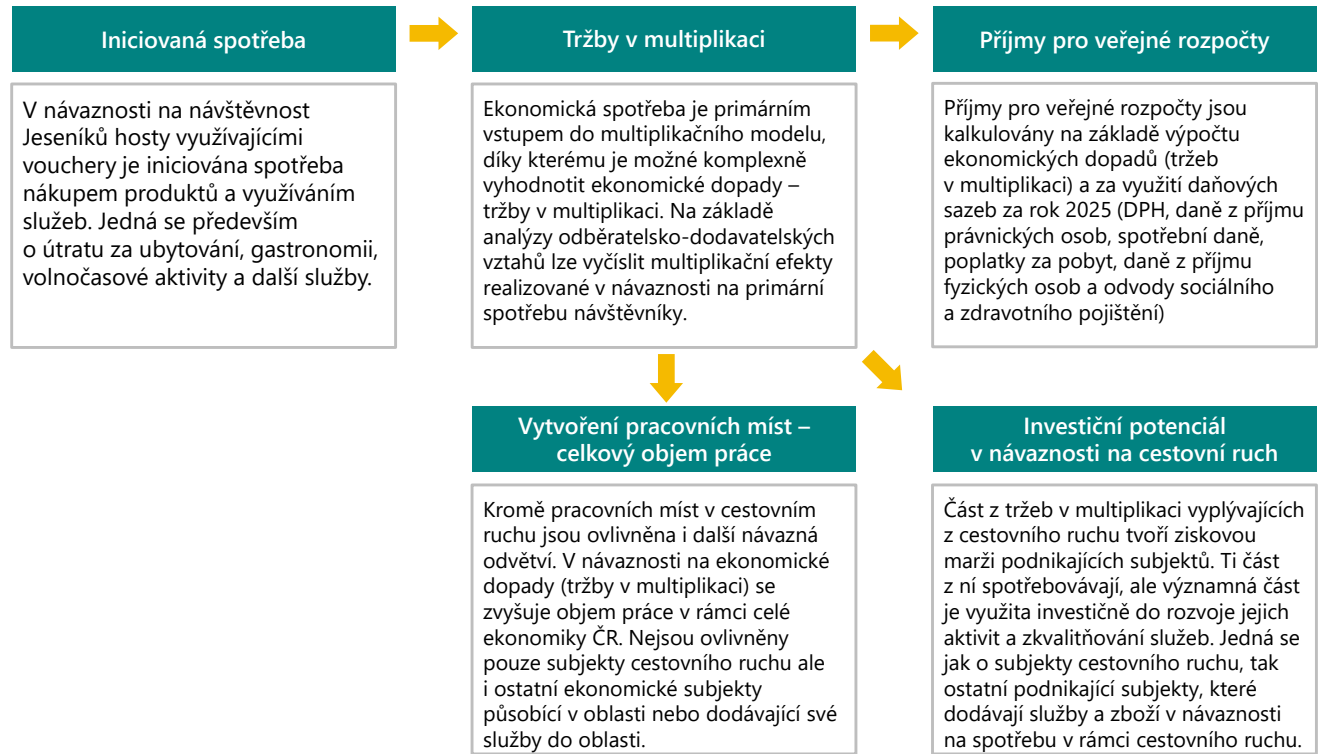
Iniciovaná spotřeba

V návaznosti na návštěvnost Jeseníků hosty využívajícími vouchery je iniciována spotřeba nákupem produktů a využíváním služeb. Jedná se především o útratu za ubytování, gastronomii, volnočasové aktivity a další služby.

Tržby v multiplikaci

Ekonomická spotřeba je primárním vstupem do multiplikačního modelu, díky kterému je možné komplexně vyhodnotit ekonomické dopady – tržby v multiplikaci. Na základě analýzy odběratelsko-dodavatelských vztahů lze vyčíslit multiplikační efekty realizované v návaznosti na primární spotřebu návštěvníky.

Příjmy pro veřejné rozpočty

Příjmy pro veřejné rozpočty jsou kalkulovány na základě výpočtu ekonomických dopadů (tržeb v multiplikaci) a za využití daňových sazeb za rok 2025 (DPH, daně z příjmu právnických osob, spotřební daně, poplatky za pobyt, daně z příjmu fyzických osob a odvody sociálního a zdravotního pojištění)

Vytvoření pracovních míst – celkový objem práce

Kromě pracovních míst v cestovním ruchu jsou ovlivněna i další návazná odvětví. V návaznosti na ekonomické dopady (tržby v multiplikaci) se zvyšuje objem práce v rámci celé ekonomiky ČR. Nejsou ovlivněny pouze subjekty cestovního ruchu ale i ostatní ekonomické subjekty působící v oblasti nebo dodávající své služby do oblasti.

Investiční potenciál v návaznosti na cestovní ruch

Část z tržeb v multiplikaci vyplývajících z cestovního ruchu tvoří ziskovou marži podnikajících subjektů. Ti část z ní spotřebovávají, ale významná část je využita investičně do rozvoje jejich aktivit a zkvalitňování služeb. Jedná se jak o subjekty cestovního ruchu, tak ostatní podnikající subjekty, které dodávají služby a zboží v návaznosti na spotřebu v rámci cestovního ruchu.